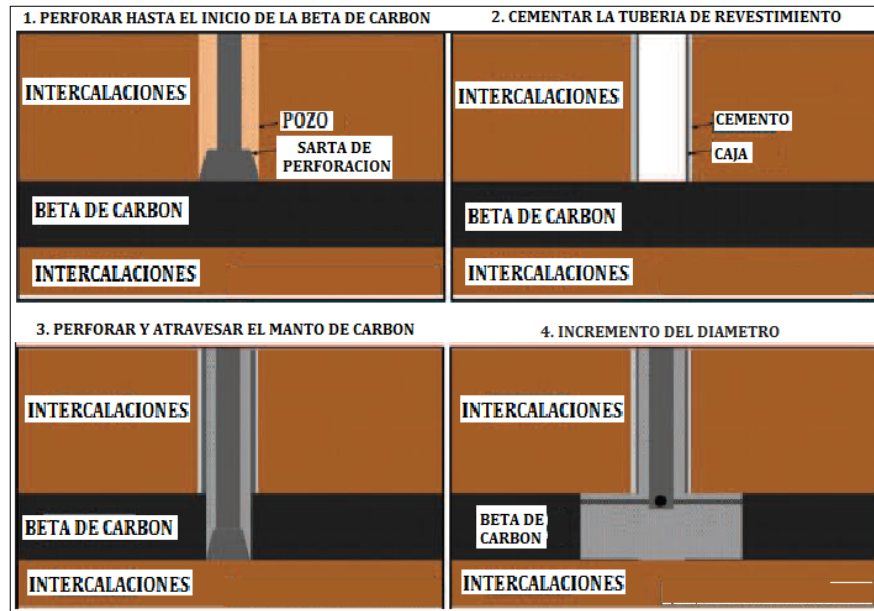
1. PERFORAR HASTA EL INICIO DE LA BETA DE CARBON

INTERCALACIONES

POZO

SARTA DE PERFORACION

BETA DE CARBON

INTERCALACIONES

2. CEMENTAR LA TUBERIA DE REVESTIMIENTO

INTERCALACIONES

CEMENTO

CAJA

BETA DE CARBON

INTERCALACIONES

3. PERFORAR Y ATRAVESAR EL MANTO DE CARBON

INTERCALACIONES

BETA DE CARBON

INTERCALACIONES

4. INCREMENTO DEL DIAMETRO

INTERCALACIONES

BETA DE CARBON

INTERCALACIONES